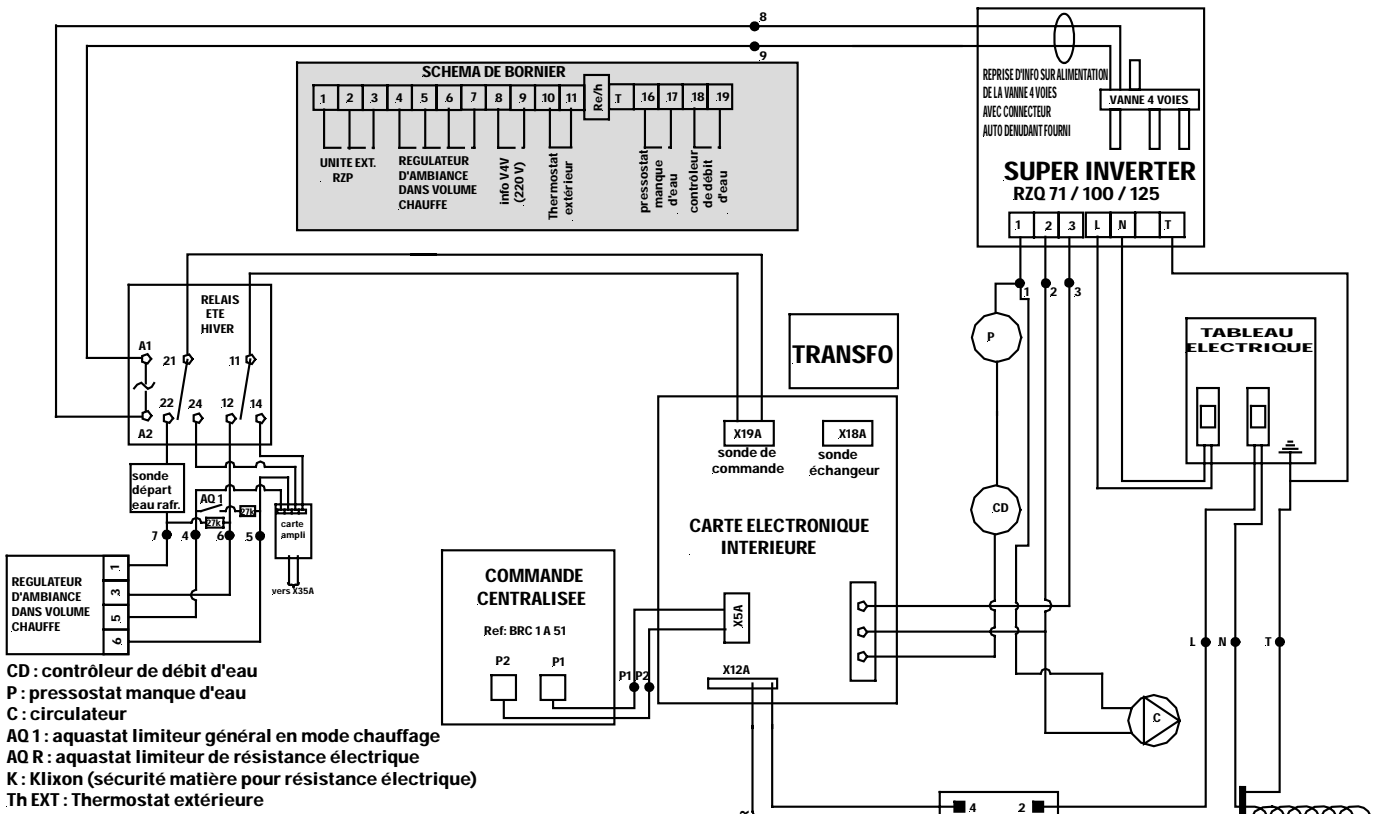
8
9
SCHEMA DE BORNIER
| 1 | 2 | 3 | 4 | 5 | 6 | 7 | 8 | 9 | 10 | 11 | Re/h | T | 16 | 17 | 18 | 19 |
UNITE EXT. RZP
REGULATEUR D'AMBIANCE DANS VOLUME CHAUFFE
info V4V (220 V)
Thermostat extérieur
pressostat manque d'eau
contrôleur de débit d'eau

REPRISE D'INFO SUR ALIMENTATION DE LA VANNE 4 VOIES AVEC CONNECTEUR AUTO DENUDANT FOURNI
VANNE 4 VOIES
SUPER INVERTER
RZQ 71 / 100 / 125
1 2 3 L N T
1 2 3

RELAIS ETE HIVER
A1
21
11
A2
22
24
12
14
sonde départ eau rafr.
AQ 1
27k
27k
carte ampli
vers X35A
7 4 6 5

REGULATEUR D'AMBIANCE DANS VOLUME CHAUFFE
1
3
5
6

TRANSFO
P
CD
TABLEAU ELECTRIQUE
X19A
sonde de commande
X18A
sonde échangeur
CARTE ELECTRONIQUE INTERIEURE
COMMANDE CENTRALISEE
Ref: BRC 1 A 51
P2 P1
P1 P2
X5A
X12A
C
L N T
4 2

CD : contrôleur de débit d'eau
P : pressostat manque d'eau
C : circulateur
AQ 1 : aquastat limiteur général en mode chauffage
AQ R : aquastat limiteur de résistance électrique
K : Klixon (sécurité matière pour résistance électrique)
Th EXT : Thermostat extérieure